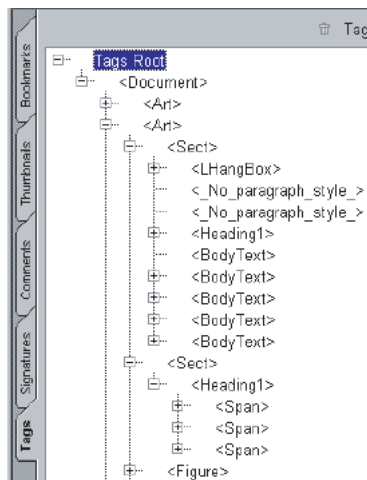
Bookmarks
Thumbnails
Comments
Signatures
Tags

Tag

Tags Root
<Document>
<Art>
<Art>
<Sect>
<LHangBox>
<_No_paragraph_style_>
<_No_paragraph_style_>
<Heading1>
<BodyText>
<BodyText>
<BodyText>
<BodyText>
<BodyText>
<Sect>
<Heading1>
<Span>
<Span>
<Span>
<Figure>